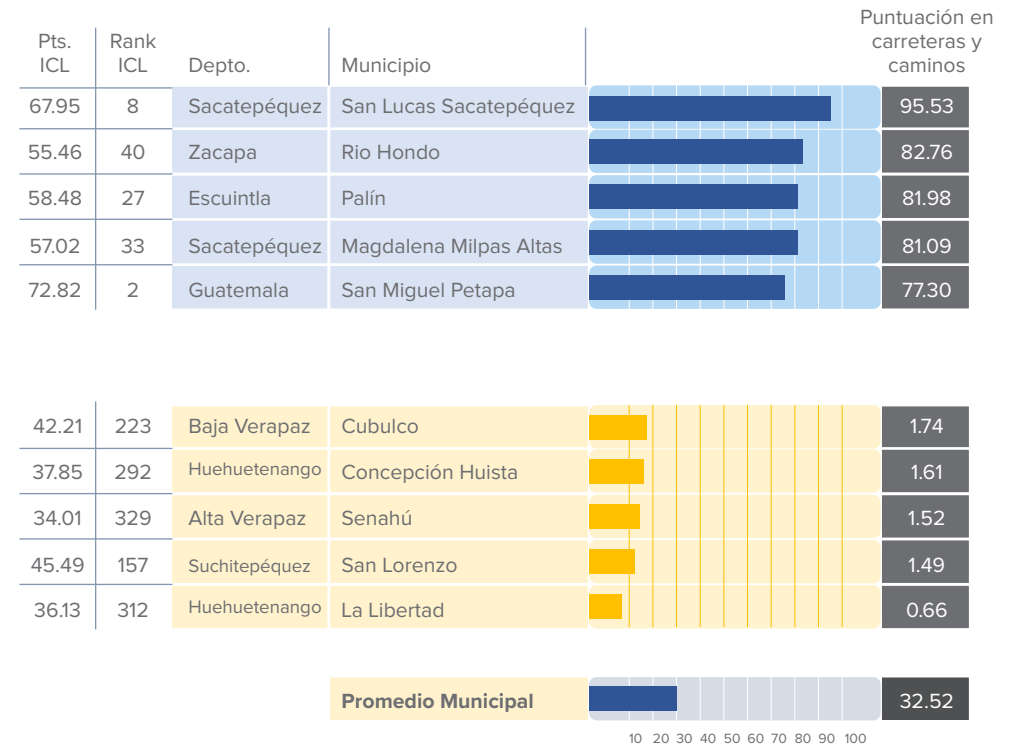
| Pts. ICL | Rank ICL | Depto. | Municipio | Puntuación en carreteras y caminos |
|---|---|---|---|---|
| 67.95 | 8 | Sacatepéquez | San Lucas Sacatepéquez | 95.53 |
| 55.46 | 40 | Zacapa | Rio Hondo | 82.76 |
| 58.48 | 27 | Escuintla | Palín | 81.98 |
| 57.02 | 33 | Sacatepéquez | Magdalena Milpas Altas | 81.09 |
| 72.82 | 2 | Guatemala | San Miguel Petapa | 77.30 |

| Pts. ICL | Rank ICL | Depto. | Municipio | Puntuación en carreteras y caminos |
|---|---|---|---|---|
| 42.21 | 223 | Baja Verapaz | Cubulco | 1.74 |
| 37.85 | 292 | Huehuetenango | Concepción Huista | 1.61 |
| 34.01 | 329 | Alta Verapaz | Senahú | 1.52 |
| 45.49 | 157 | Suchitepéquez | San Lorenzo | 1.49 |
| 36.13 | 312 | Huehuetenango | La Libertad | 0.66 |

**Promedio Municipal** 32.52

10 20 30 40 50 60 70 80 90 100